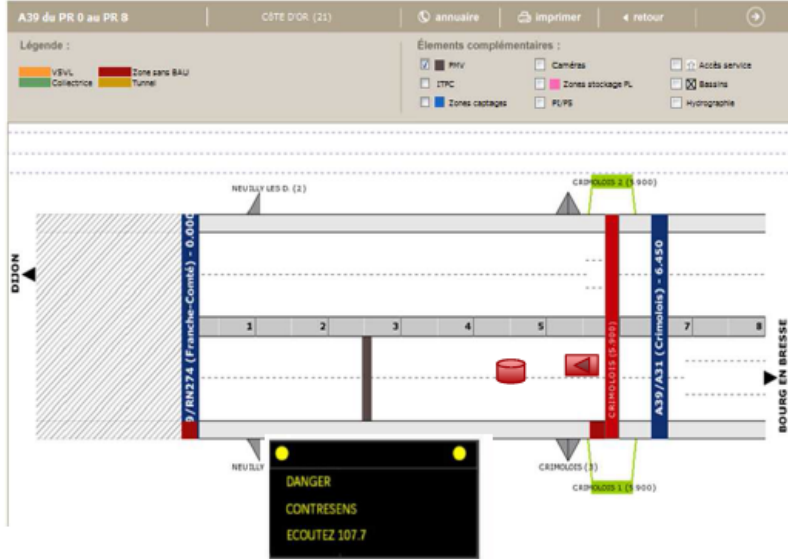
A39 du PR 0 au PR 8 | CÔTE D'OR (21) | annuaire | imprimer | retour

Légende :

VSVL
Collectrice
Zone sans BAU
Tunnel

Éléments complémentaires :

PMV
ITPC
Zones captages
Caméras
Zones stockage PL
PI/PS
Accès service
Bassins
Hydrographie

NEUILLY LES D. (2)
CRIMOLOIS 2 (5.900)
DIJON
9/RN274 (Franche-Comté) - 0.000
A39/A31 (Crimolois) - 6.450
CRIMOLOIS (5.900)
1 2 3 4 5 7 8
BOURG EN BRESSE
NEUILLY
CRIMOLOIS (5)
CRIMOLOIS 1 (5.900)

DANGER
CONTRESENS
ECOUTEZ 107.7